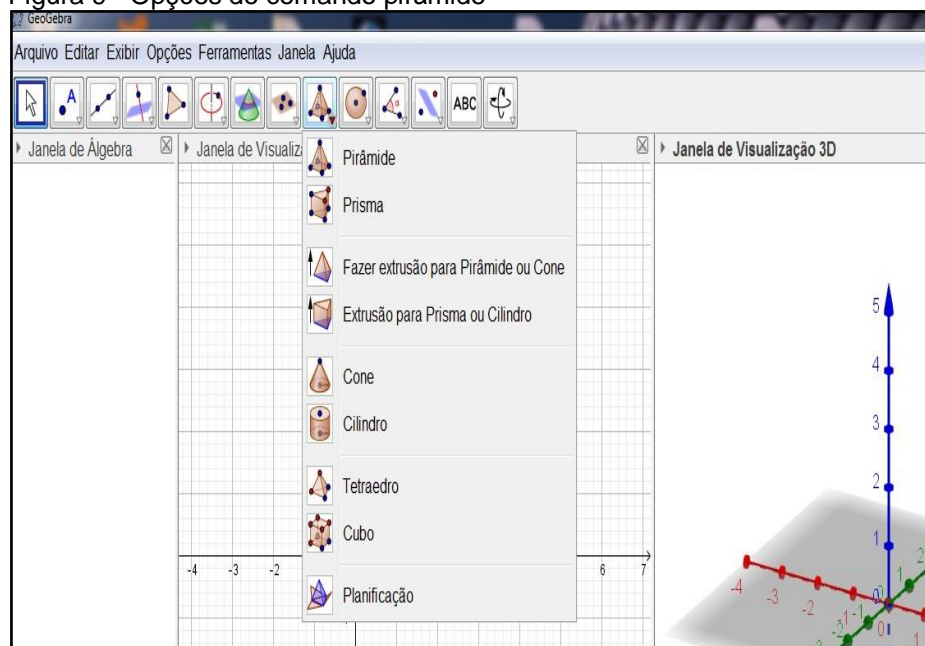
Figura 5 - Opções do comando pirâmide

GeoGebra

Arquivo Editar Exibir Opções Ferramentas Janela Ajuda

ABC

Janela de Álgebra

Janela de Visualiz

Janela de Visualização 3D

Pirâmide

Prisma

Fazer extrusão para Pirâmide ou Cone

Extrusão para Prisma ou Cilindro

Cone

Cilindro

Tetraedro

Cubo

Planificação

-4 -3 -2 6 7

5 4 3 2 1

-4 -3 -2 -1 0 1